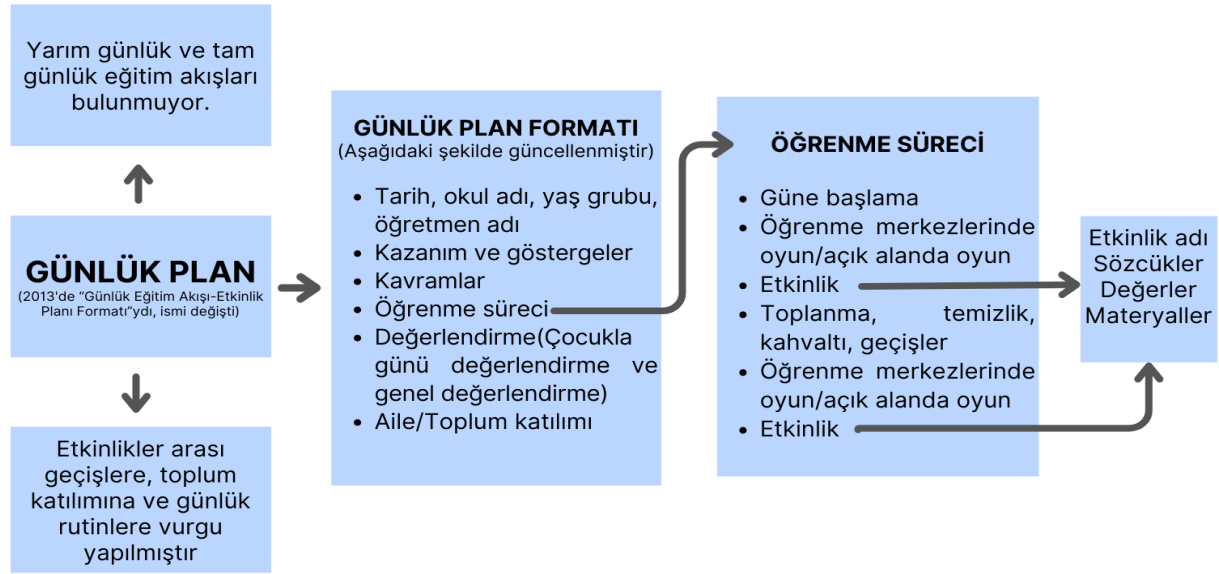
Yarım günlük ve tam günlük eğitim akışları bulunmuyor.

GÜNLÜK PLAN
(2013'de "Günlük Eğitim Akışı-Etkinlik Planı Formatı"ydı, ismi değişti)

Etkinlikler arası geçişlere, toplum katılımına ve günlük rutinlere vurgu yapılmıştır

GÜNLÜK PLAN FORMATI
(Aşağıdaki şekilde güncellenmiştir)

- Tarih, okul adı, yaş grubu, öğretmen adı
- Kazanım ve göstergeler
- Kavramlar
- Öğrenme süreci
- Değerlendirme(Çocukla günü değerlendirme ve genel değerlendirme)
- Aile/Toplum katılımı

ÖĞRENME SÜRECİ

- Güne başlama
- Öğrenme merkezlerinde oyun/açık alanda oyun
- Etkinlik
- Toplanma, temizlik, kahvaltı, geçişler
- Öğrenme merkezlerinde oyun/açık alanda oyun
- Etkinlik

Etkinlik adı
Sözcükler
Değerler
Materyaller